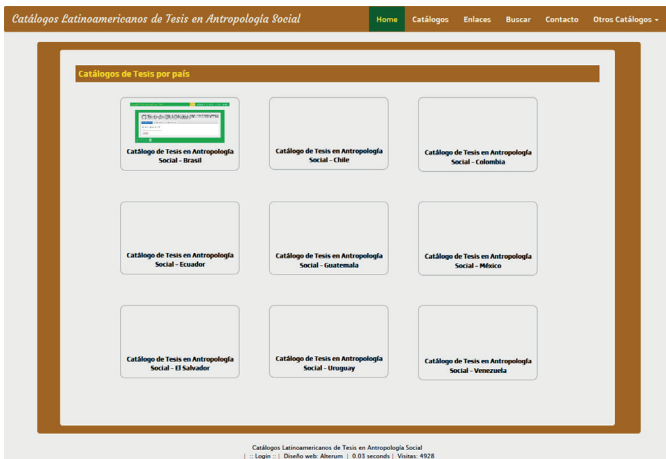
Catálogos Latinoamericanos de Tesis en Antropología Social

Home Catálogos Enlaces Buscar Contacto Otros Catálogos

Catálogos de Tesis por país

Catálogo de Tesis en Antropología Social - Brasil

Catálogo de Tesis en Antropología Social - Chile

Catálogo de Tesis en Antropología Social - Colombia

Catálogo de Tesis en Antropología Social - Ecuador

Catálogo de Tesis en Antropología Social - Guatemala

Catálogo de Tesis en Antropología Social - México

Catálogo de Tesis en Antropología Social - El Salvador

Catálogo de Tesis en Antropología Social - Uruguay

Catálogo de Tesis en Antropología Social - Venezuela

Catálogos Latinoamericanos de Tesis en Antropología Social
| :: Login :: | Diseño web: Alterum | 0.03 seconds | Visitas: 4928